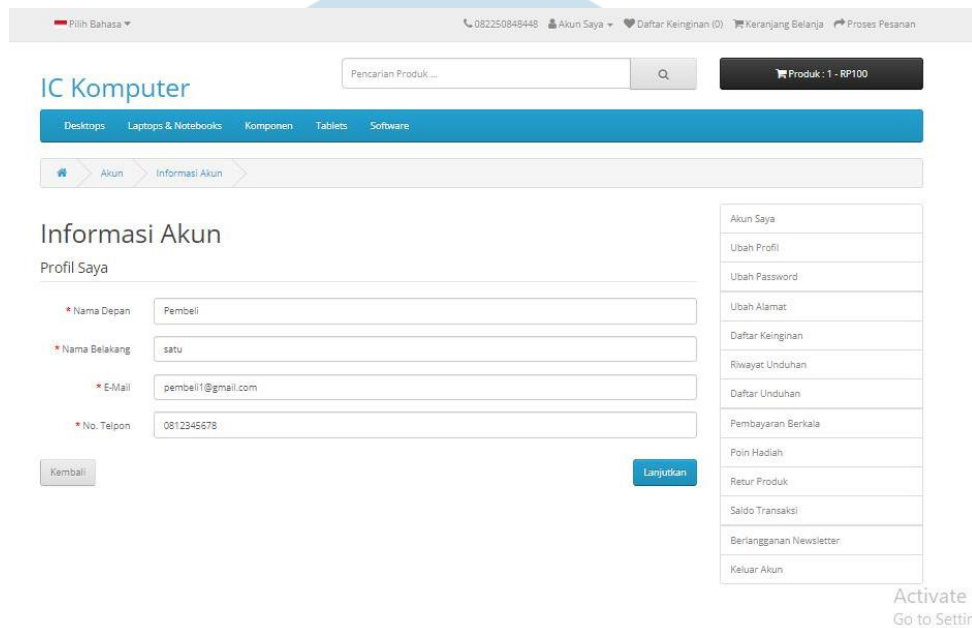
Pilih Bahasa ▾

082250848448 Akun Saya ▾ Daftar Keinginan (0) Keranjang Belanja Proses Pesanan

IC Komputer

Pencarian Produk ...

Produk : 1 - RP100

Desktops Laptops & Notebooks Komponen Tablets Software

Akun Informasi Akun

Informasi Akun

Profil Saya

* Nama Depan Pembeli

* Nama Belakang satu

* E-Mail pembeli1@gmail.com

* No. Telpon 0812345678

Kembali

Lanjutkan

Akun Saya
Ubah Profil
Ubah Password
Ubah Alamat
Daftar Keinginan
Riwayat Unduhan
Daftar Unduhan
Pembayaran Berkala
Poin Hadiah
Retur Produk
Saldo Transaksi
Berlangganan Newsletter
Keluar Akun

Activate
Go to Settir